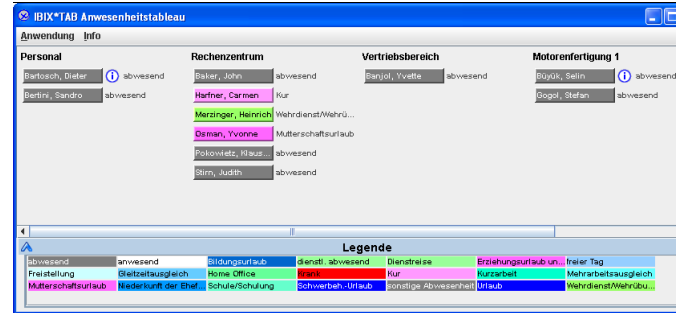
IBIX*TAB Anwesenheitstableau

Anwendung Info

Personal

Bartosch, Dieter abwesend

Bertini, Sandro abwesend

Rechenzentrum

Baker, John abwesend

Harfner, Carmen Kur

Merzinger, Heinrich Wehrdienst/Wehrü...

Osman, Yvonne Mutterschaftsurlaub

Pokowietz, Klaus... abwesend

Stirn, Judith abwesend

Vertriebsbereich

Banjol, Yvette abwesend

Motorenfertigung 1

Büyük, Selin abwesend

Gogol, Stefan abwesend

Legende

| abwesend | anwesend | Bildungsurlaub | dienstl. abwesend | Dienstreise | Erziehungsurlaub un... | freier Tag |
|---|---|---|---|---|---|---|
| Freistellung | Gleitzeitausgleich | Home Office | Krank | Kur | Kurzarbeit | Mehrarbeitsausgleich |
| Mutterschaftsurlaub | Niederkunft der Ehef... | Schule/Schulung | Schwerbeh.-Urlaub | sonstige Abwesenheit | Urlaub | Wehrdienst/Wehrdü... |